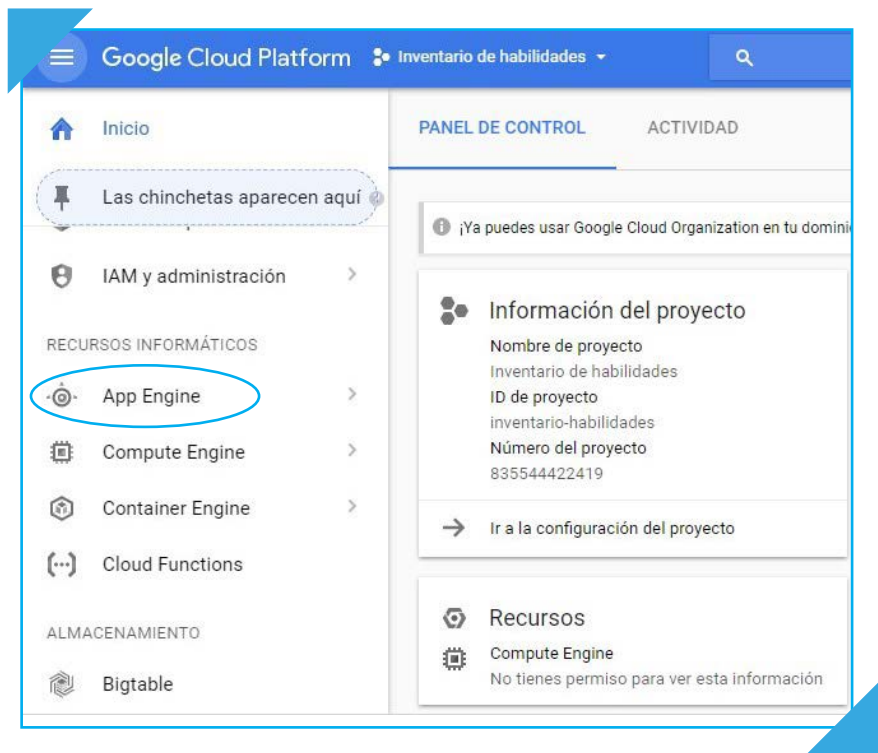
Google Cloud Platform Inventario de habilidades

Inicio

Las chinchetas aparecen aquí

IAM y administración

RECURSOS INFORMÁTICOS

App Engine

Compute Engine

Container Engine

Cloud Functions

ALMACENAMIENTO

Bigtable

PANEL DE CONTROL ACTIVIDAD

¡Ya puedes usar Google Cloud Organization en tu domini

Información del proyecto

Nombre de proyecto
Inventario de habilidades
ID de proyecto
inventario-habilidades
Número del proyecto
835544422419

Ir a la configuración del proyecto

Recursos

Compute Engine
No tienes permiso para ver esta información